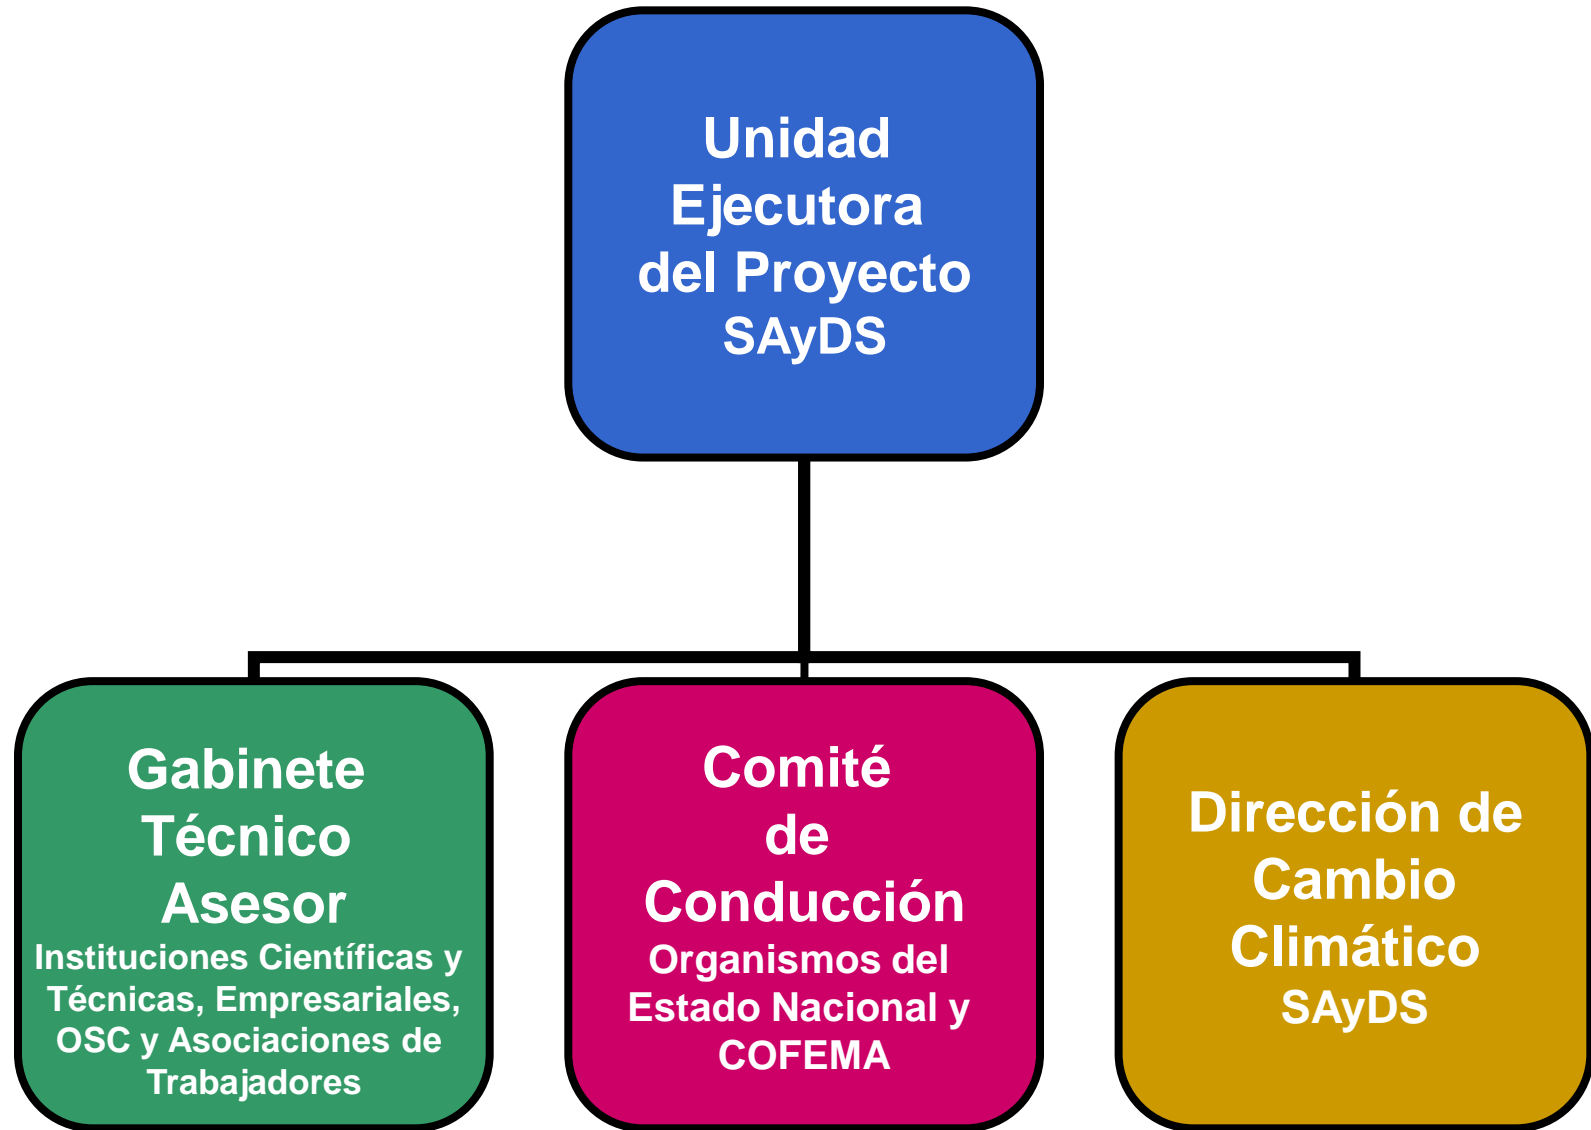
Unidad Ejecutora del Proyecto
SAyDS

Gabinete Técnico Asesor
Instituciones Científicas y Técnicas, Empresariales, OSC y Asociaciones de Trabajadores

Comité de Conducción
Organismos del Estado Nacional y COFEMA

Dirección de Cambio Climático
SAyDS